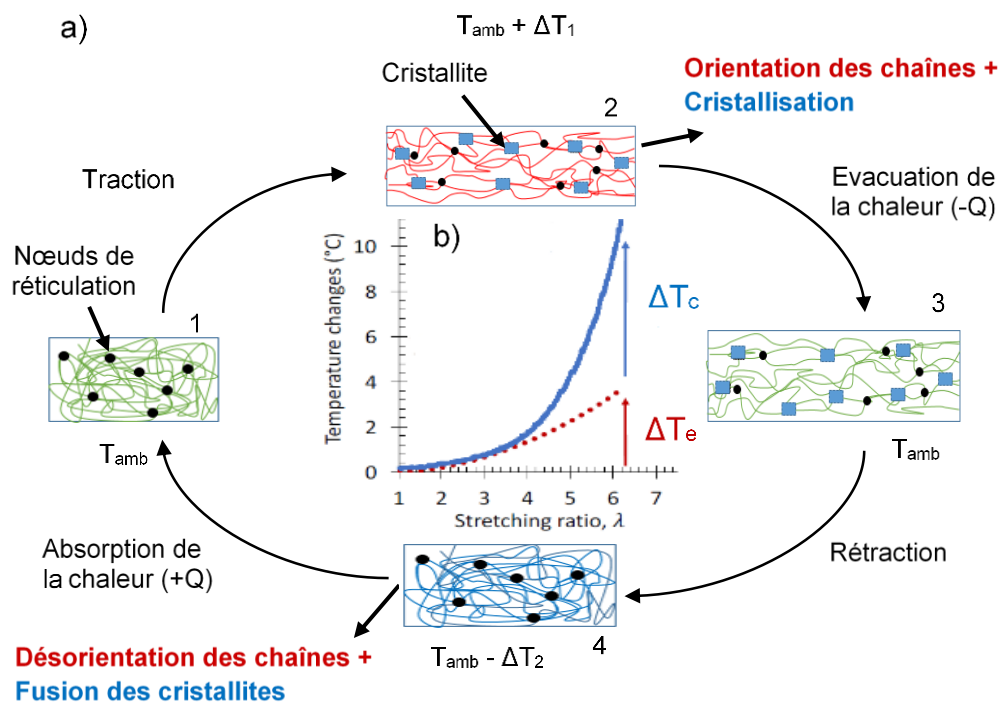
a)

$T_{amb} + \Delta T_1$

Cristallite

2

Orientation des chaînes + Cristallisation

Traction

Evacuation de la chaleur (-Q)

Nœuds de réticulation

1

$T_{amb}$

b)

Temperature changes (°C)

0 2 4 6 8 10

1 2 3 4 5 6 7

Stretching ratio, $\lambda$

$\Delta T_c$

$\Delta T_e$

3

$T_{amb}$

Absorption de la chaleur (+Q)

Rétraction

4

$T_{amb} - \Delta T_2$

Désorientation des chaînes + Fusion des cristallites